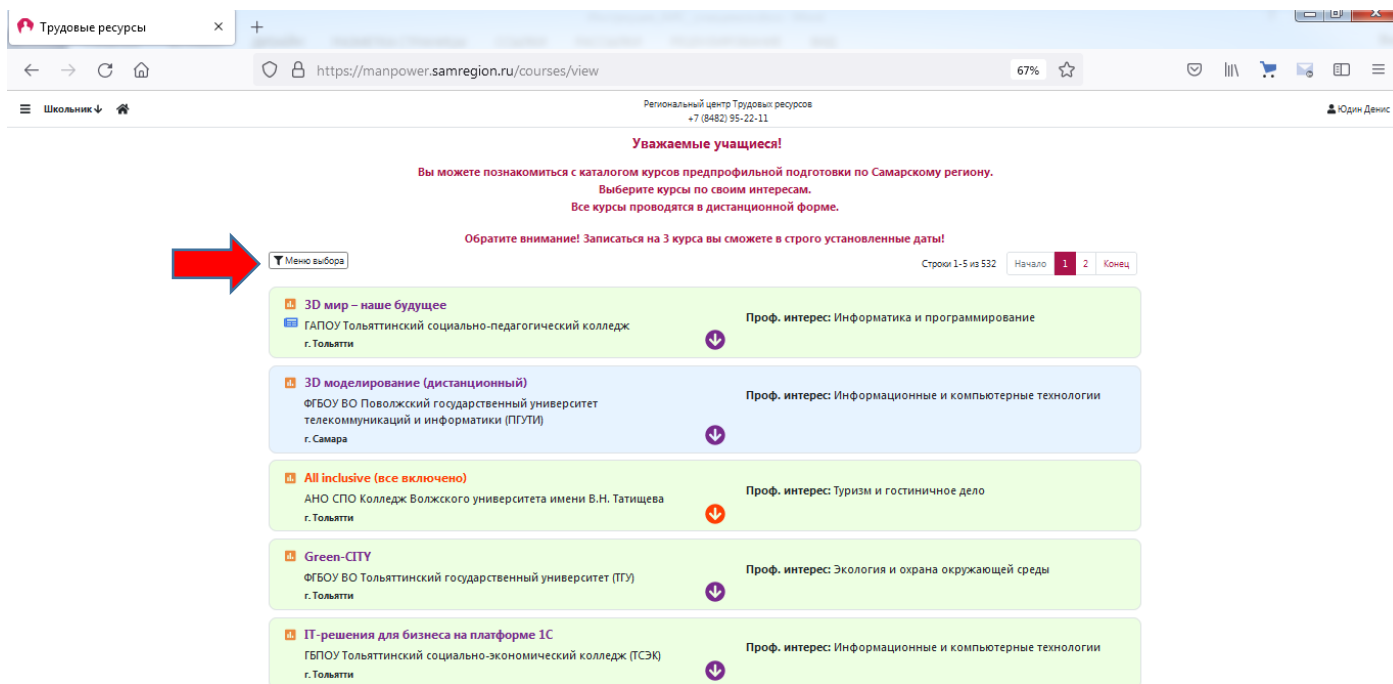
Трудовые ресурсы ×

https://manpower.samregion.ru/courses/view

67%

Школьник

Региональный центр Трудовых ресурсов
+7 (8482) 95-22-11

Юдин Денис

Уважаемые учащиеся!

Вы можете познакомиться с каталогом курсов предпрофильной подготовки по Самарскому региону.
Выберите курсы по своим интересам.
Все курсы проводятся в дистанционной форме.

Обратите внимание! Записаться на 3 курса вы сможете в строго установленные даты!

Меню выбора

Строки 1-5 из 532 Начало 1 2 Конец

3D мир – наше будущее
ГАПОУ Тольяттинский социально-педагогический колледж
г. Тольятти
Проф. интерес: Информатика и программирование

3D моделирование (дистанционный)
ФГБОУ ВО Поволжский государственный университет телекоммуникаций и информатики (ПГУТИ)
г. Самара
Проф. интерес: Информационные и компьютерные технологии

All inclusive (все включено)
АНО СПО Колледж Волжского университета имени В.Н. Татищева
г. Тольятти
Проф. интерес: Туризм и гостиничное дело

Green-CITY
ФГБОУ ВО Тольяттинский государственный университет (ТГУ)
г. Тольятти
Проф. интерес: Экология и охрана окружающей среды

IT-решения для бизнеса на платформе 1С
ГБПОУ Тольяттинский социально-экономический колледж (ТСЭК)
г. Тольятти
Проф. интерес: Информационные и компьютерные технологии